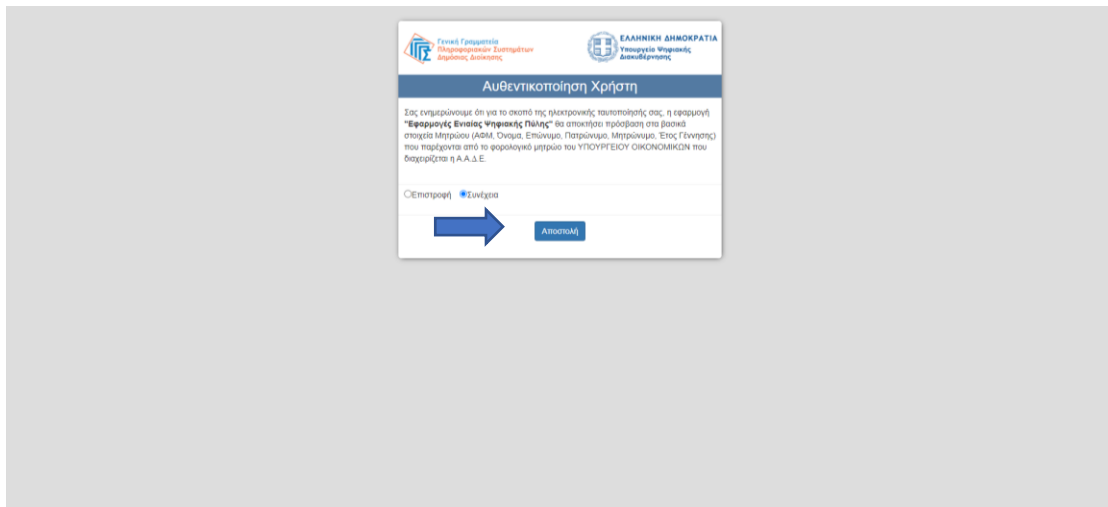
Γενική Γραμματεία Πληροφοριακών Συστημάτων Δημόσιας Διοίκησης

ΕΛΛΗΝΙΚΗ ΔΗΜΟΚΡΑΤΙΑ
Υπουργείο Ψηφιακής Διακυβέρνησης

Αυθεντικοποίηση Χρήστη

Σας ενημερώνουμε ότι για το σκοπό της ηλεκτρονικής ταυτοποίησής σας, η εφαρμογή **"Εφαρμογές Ενιαίας Ψηφιακής Πύλης"** θα αποκτήσει πρόσβαση στα βασικά στοιχεία Μητρώου (ΑΦΜ, Όνομα, Επώνυμο, Πατρώνυμο, Μητρώνυμο, Έτος Γέννησης) που παρέχονται από το φορολογικό μητρώο του ΥΠΟΥΡΓΕΙΟΥ ΟΙΚΟΝΟΜΙΚΩΝ που διαχειρίζεται η Α.Α.Δ.Ε.

Επιστροφή Συνέχεια

Αποστολή